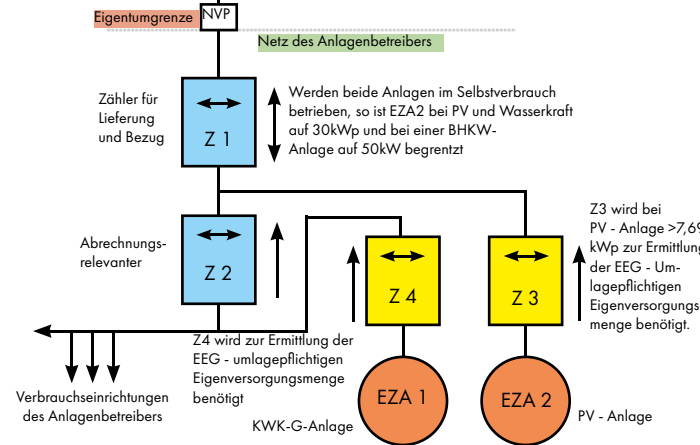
Eigentumgrenze NVP

Netz des Anlagenbetreibers

Zähler für Lieferung und Bezug

Z 1

Werden beide Anlagen im Selbstverbrauch betrieben, so ist EZA2 bei PV und Wasserkraft auf 30kWp und bei einer BHKW-Anlage auf 50kW begrentzt

Z3 wird bei PV - Anlage >7,6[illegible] kWp zur Ermittlun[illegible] der EEG - Umlagepflichtigen Eigenversorgungs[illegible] menge benötigt.

Abrechnungs-relevanter

Z 2

Z 4

Z 3

Z4 wird zur Ermittlung der EEG - umlagepflichtigen Eigenversorgungsmenge benötigt

Verbrauchseinrichtungen des Anlagenbetreibers

EZA 1

EZA 2

KWK-G-Anlage

PV - Anlage